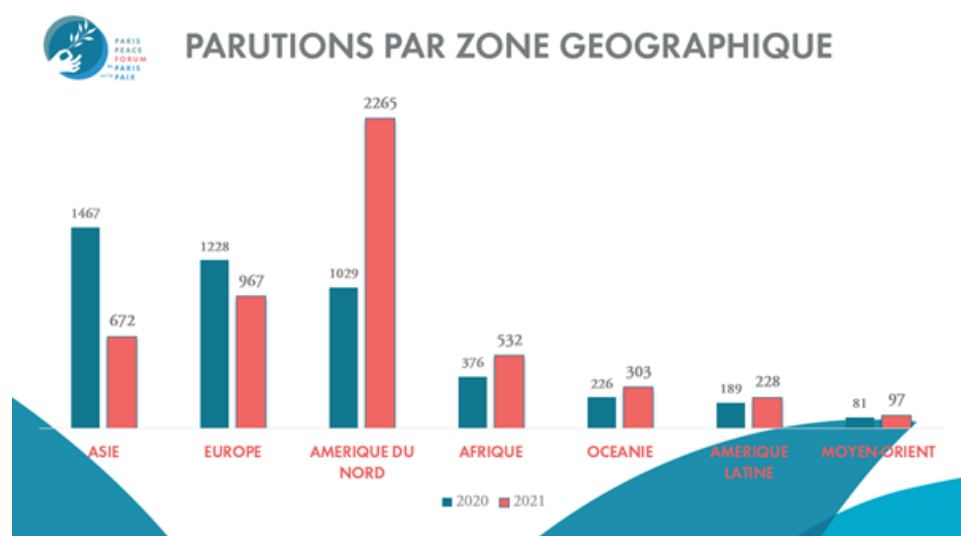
PARIS PEACE FORUM
PARIS PAIX

PARUTIONS PAR ZONE GEOGRAPHIQUE

| | 2020 | 2021 |
|---|---|---|
| ASIE | 1467 | 672 |
| EUROPE | 1228 | 967 |
| AMERIQUE DU NORD | 1029 | 2265 |
| AFRIQUE | 376 | 532 |
| OCEANIE | 226 | 303 |
| AMERIQUE LATINE | 189 | 228 |
| MOYEN-ORIENT | 81 | 97 |

2020 2021